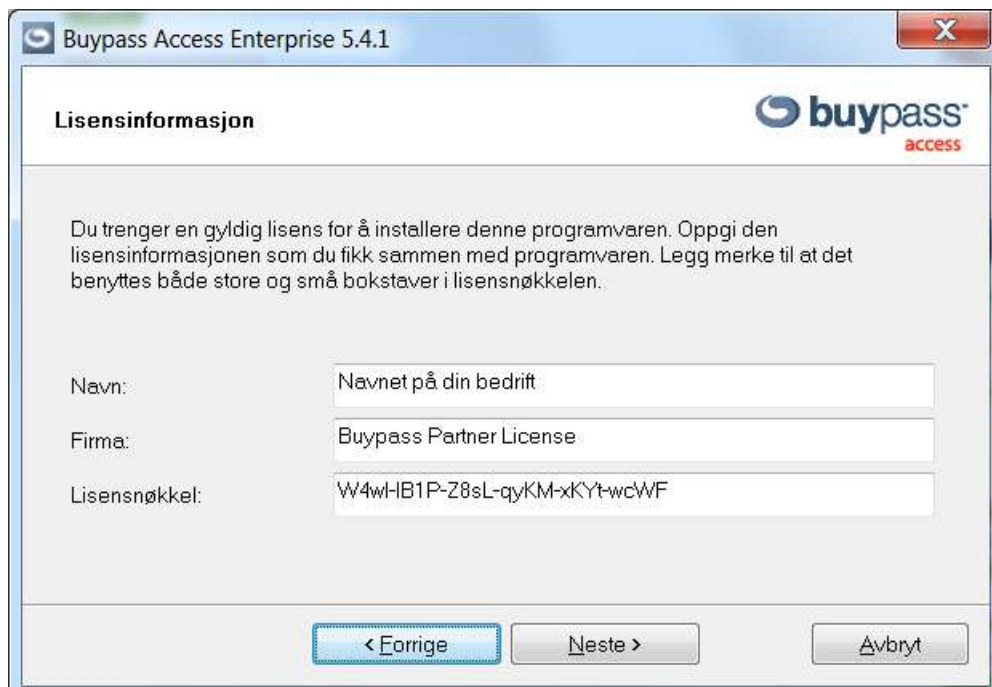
Buypass Access Enterprise 5.4.1

Lisensinformasjon

buypass access

Du trenger en gyldig lisens for å installere denne programvaren. Oppgi den lisensinformasjonen som du fikk sammen med programvaren. Legg merke til at det benyttes både store og små bokstaver i lisensnøkkelen.

Navn: Navnet på din bedrift

Firma: Buypass Partner License

Lisensnøkkel: W4wl-IB1P-Z8sL-qyKM-xKYt-wcWF

< Forrige

Neste >

Avbryt